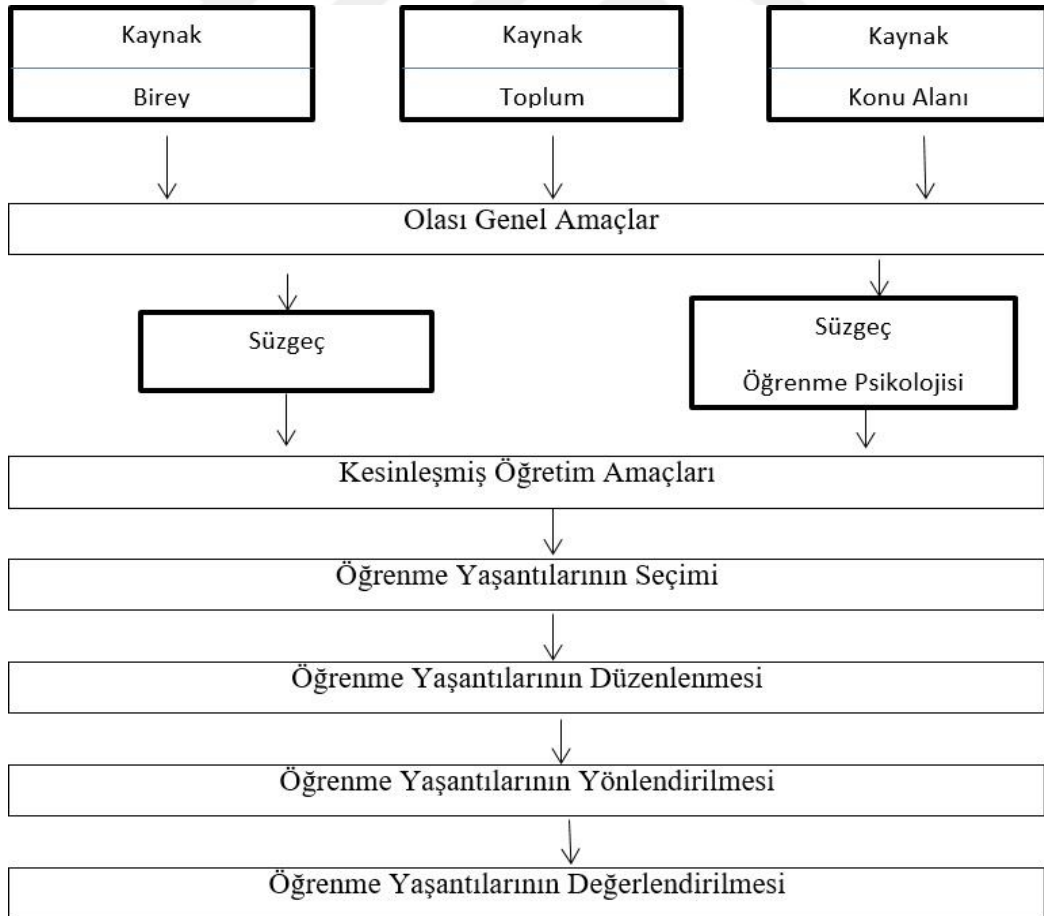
Kaynak

Birey

Kaynak

Toplum

Kaynak

Konu Alanı

Olası Genel Amaçlar

Süzgeç

Süzgeç

Öğrenme Psikolojisi

Kesinleşmiş Öğretim Amaçları

Öğrenme Yaşantılarının Seçimi

Öğrenme Yaşantılarının Düzenlenmesi

Öğrenme Yaşantılarının Yönlendirilmesi

Öğrenme Yaşantılarının Değerlendirilmesi